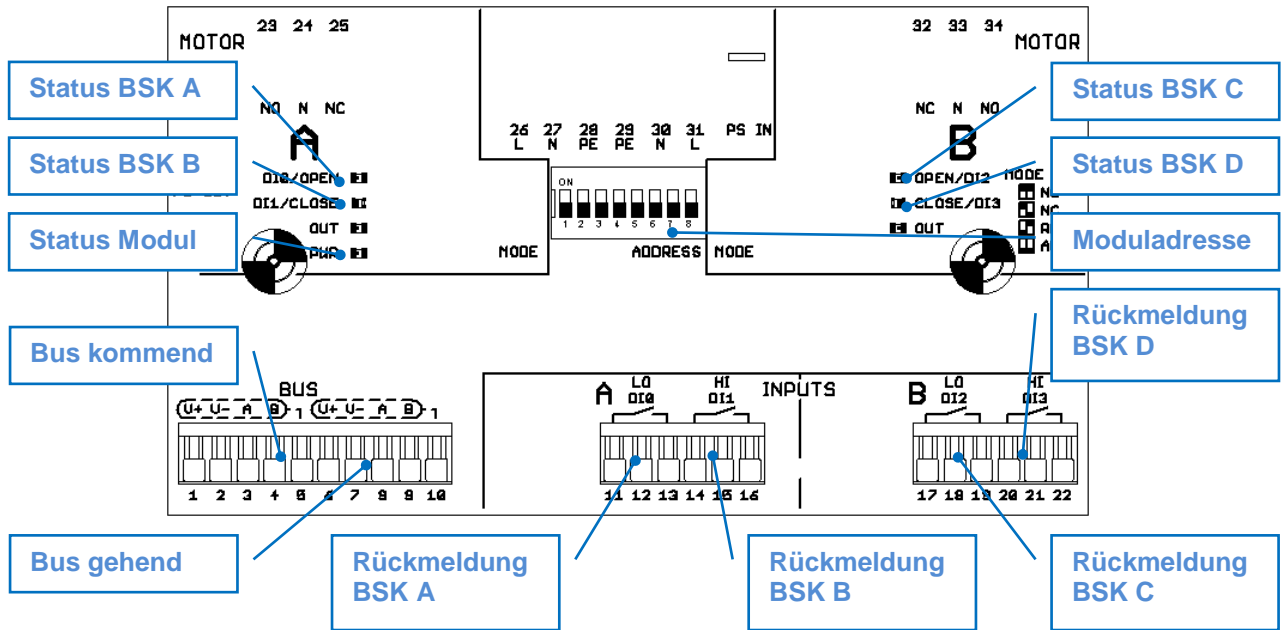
MOTOR 23 24 25

Status BSK A

NO N NC

A

Status BSK B

DI0/OPEN

DI1/CLOSE

Status Modul

OUT

PWR

26 L 27 N 28 PE 29 PE 30 N 31 L PS IN

ON

1 2 3 4 5 6 7 8

MODE

ADDRESS

MODE

32 33 34 MOTOR

Status BSK C

NC N NO

B

Status BSK D

OPEN/DI2

CLOSE/DI3

OUT

MODE

Moduladresse

Bus kommend

Rückmeldung BSK D

BUS

U+ U- A B 1 U+ U- A B 1

1 2 3 4 5 6 7 8 9 10

A LO DI0 HI DI1 INPUTS

11 12 13 14 15 16

B LO DI2 HI DI3

17 18 19 20 21 22

Bus gehend

Rückmeldung BSK A

Rückmeldung BSK B

Rückmeldung BSK C